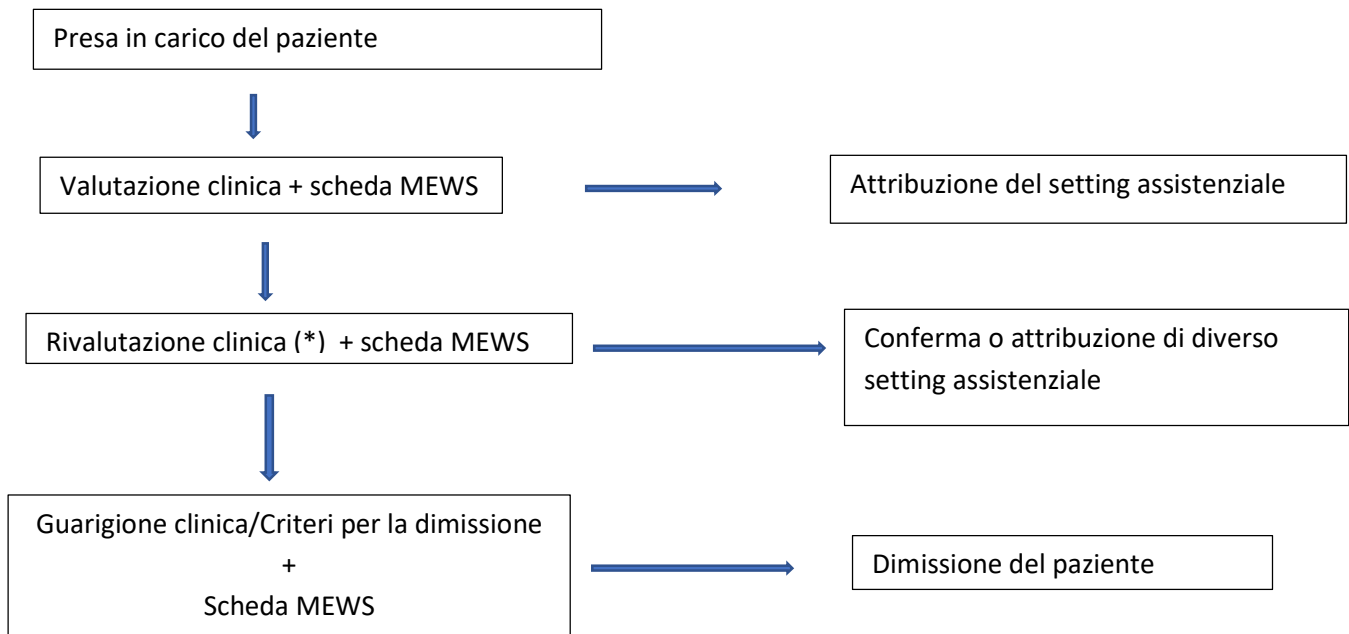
Presa in carico del paziente

Valutazione clinica + scheda MEWS

Attribuzione del setting assistenziale

Rivalutazione clinica (*) + scheda MEWS

Conferma o attribuzione di diverso setting assistenziale

Guarigione clinica/Criteri per la dimissione
+
Scheda MEWS

Dimissione del paziente